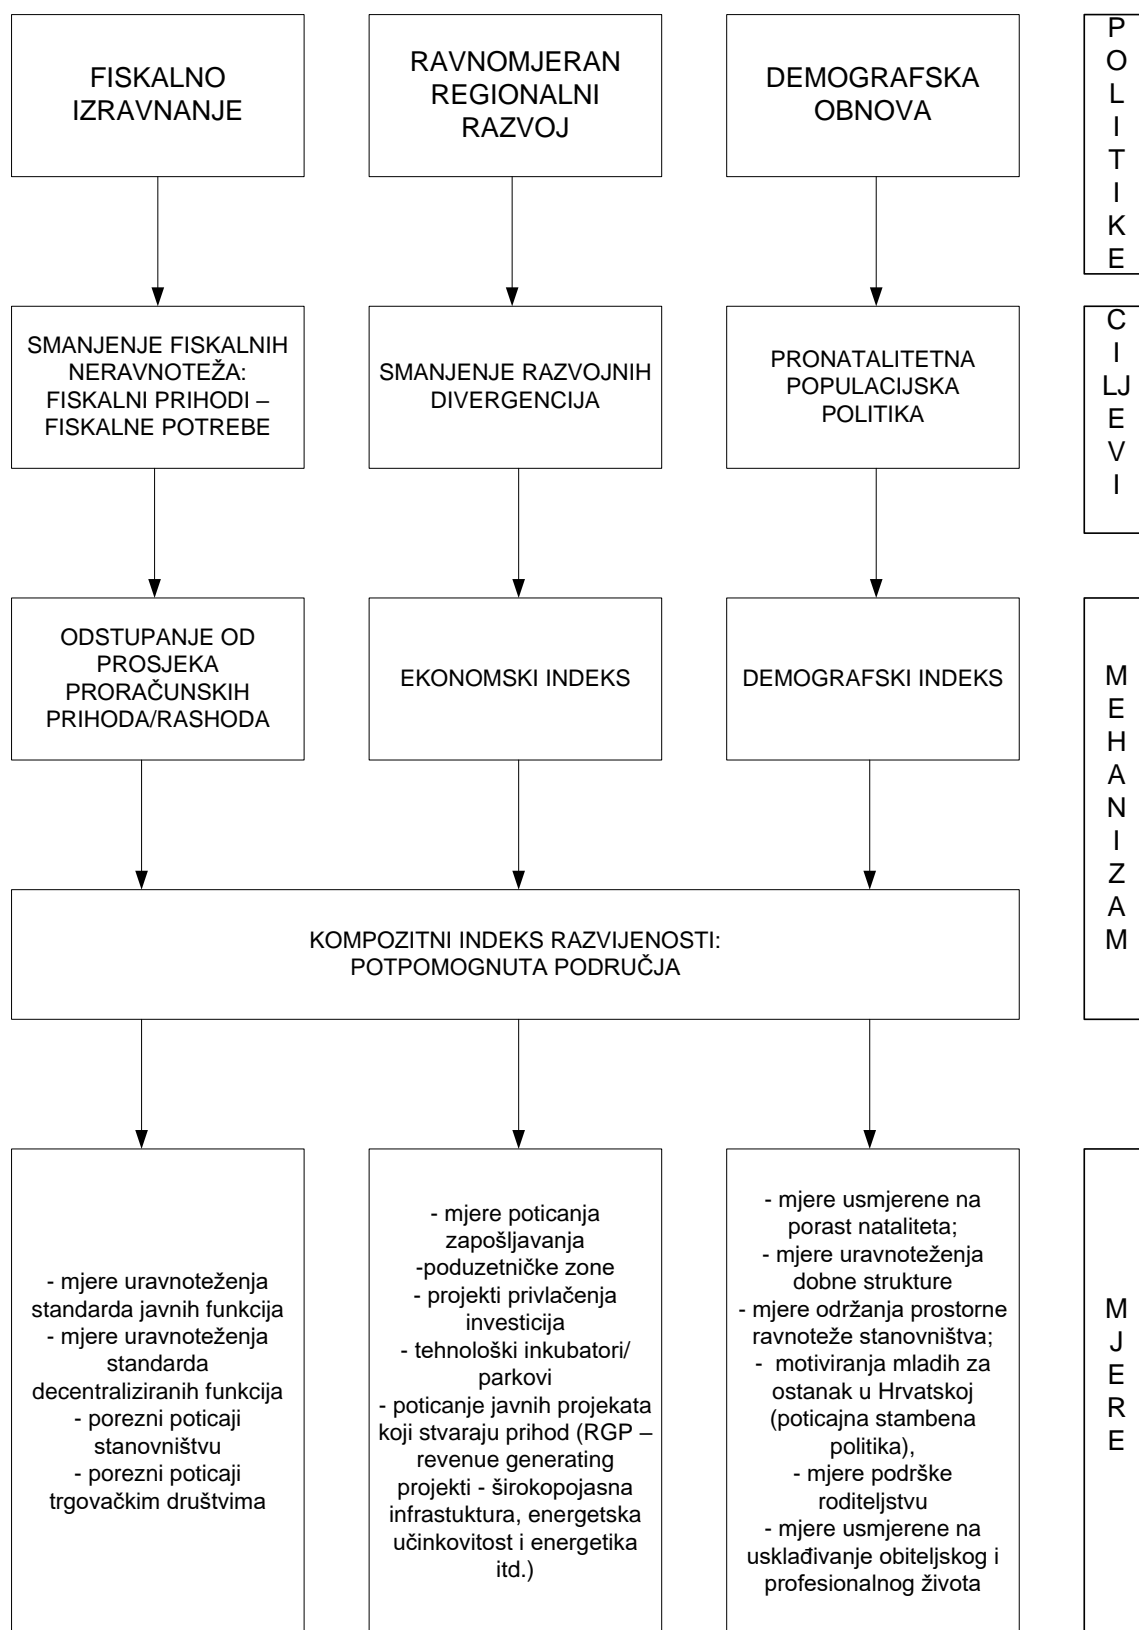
FISKALNO IZRAVNANJE

RAVNOMJERAN REGIONALNI RAZVOJ

DEMOGRAFSKA OBNOVA

POLITIKE

SMANJENJE FISKALNIH NERAVNOTEŽA: FISKALNI PRIHODI – FISKALNE POTREBE

SMANJENJE RAZVOJNIH DIVERGENCIJA

PRONATALITETNA POPULACIJSKA POLITIKA

CILJEVI

ODSTUPANJE OD PROSJEKA PRORAČUNSKIH PRIHODA/RASHODA

EKONOMSKI INDEKS

DEMOGRAFSKI INDEKS

KOMPOZITNI INDEKS RAZVIJENOSTI: POTPOMOGNUTA PODRUČJA

MEHANIZAM

- mjere uravnoteženja standarda javnih funkcija
- mjere uravnoteženja standarda decentraliziranih funkcija
- porezni poticaji stanovništvu
- porezni poticaji trgovačkim društvima

- mjere poticanja zapošljavanja
-poduzetničke zone
- projekti privlačenja investicija
- tehnološki inkubatori/ parkovi
- poticanje javnih projekata koji stvaraju prihod (RGP – revenue generating projekti - širokopojasna infrastuktura, energetska učinkovitost i energetika itd.)

- mjere usmjerene na porast nataliteta;
- mjere uravnoteženja dobne strukture
- mjere održanja prostorne ravnoteže stanovništva;
- motiviranja mladih za ostanak u Hrvatskoj (poticajna stambena politika),
- mjere podrške roditeljstvu
- mjere usmjerene na usklađivanje obiteljskog i profesionalnog života

MJERE